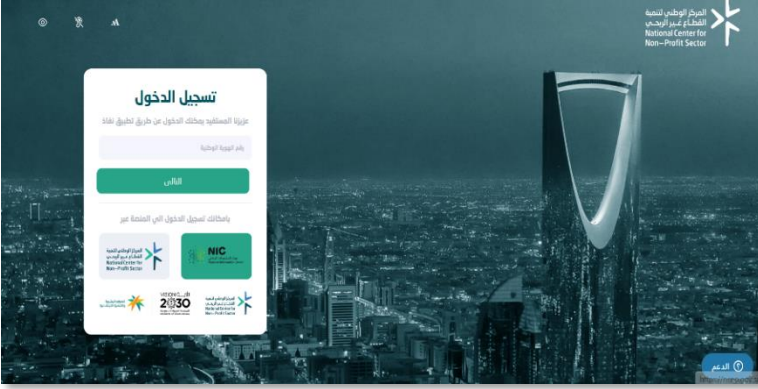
المركز الوطني لتنمية القطاع غير الربحي
National Center for Non—Profit Sector

تسجيل الدخول

عزيزنا المستفيد يمكنك الدخول عن طريق تطبيق نفاذ

رقم الهوية الوطنية

التالي

بإمكانك تسجيل الدخول الى المنصة عبر

NIC

المركز الوطني لتنمية القطاع غير الربحي
National Center for Non-Profit Sector

VISION رؤية 2030

المركز الوطني لتنمية القطاع غير الربحي
National Center for Non-Profit Sector

الدعم